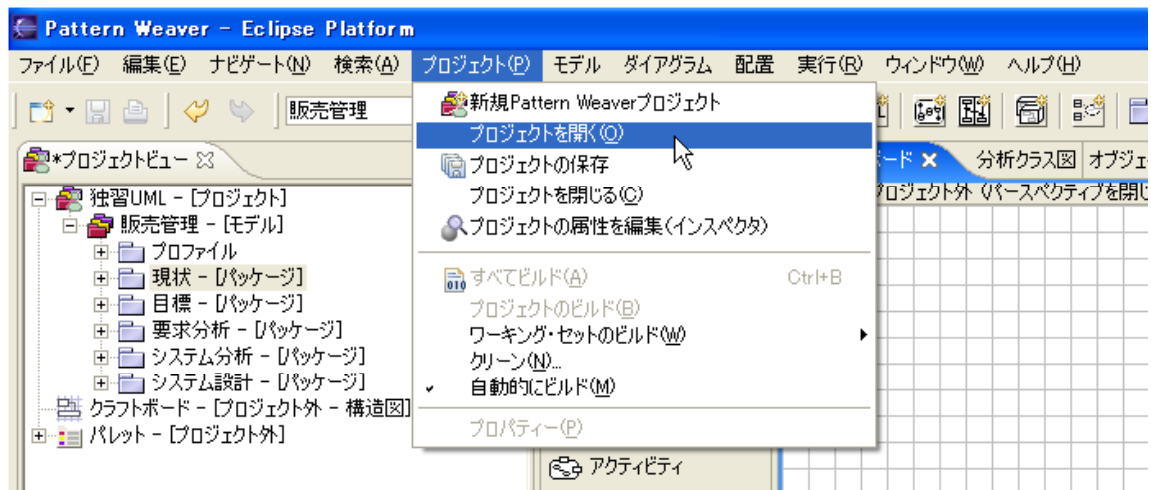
Pattern Weaver - Eclipse Platform

ファイル(F) 編集(E) ナビゲート(N) 検索(A) プロジェクト(P) モデル ダイアグラム 配置 実行(R) ウィンドウ(W) ヘルプ(H)

販売管理

*プロジェクトビュー

独習UML - [プロジェクト]
販売管理 - [モデル]
プロファイル
現状 - [パッケージ]
目標 - [パッケージ]
要求分析 - [パッケージ]
システム分析 - [パッケージ]
システム設計 - [パッケージ]
クラフトボード - [プロジェクト外 - 構造図]
パレット - [プロジェクト外]

新規Pattern Weaverプロジェクト
プロジェクトを開く(O)
プロジェクトの保存
プロジェクトを閉じる(C)
プロジェクトの属性を編集(インスペクタ)
すべてビルド(A) Ctrl+B
プロジェクトのビルド(B)
ワーキング・セットのビルド(W)
クリーン(N)...
自動的にビルド(M)
プロパティー(P)

ード
分析クラス図 オブジェ
プロジェクト外 (パースペクティブを閉じ
アクティビティ